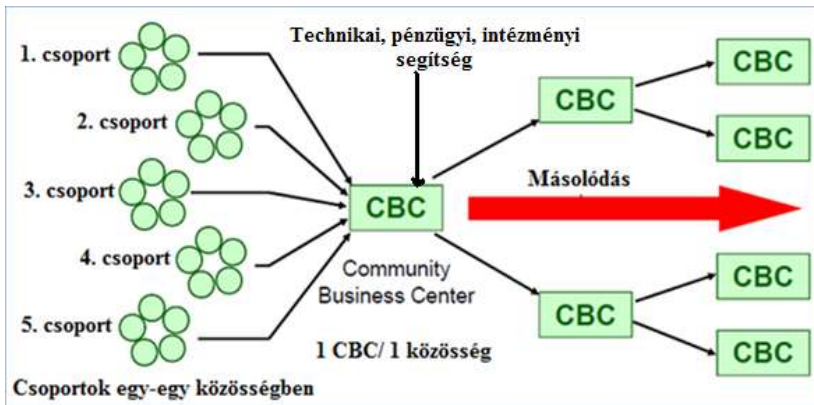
Technikai, pénzügyi, intézményi segítség

1. csoport

2. csoport

3. csoport

4. csoport

5. csoport

CBC

Community Business Center

1 CBC/ 1 közösség

Csoportok egy-egy közösségben

Másolódás

CBC

CBC

CBC

CBC

CBC

CBC